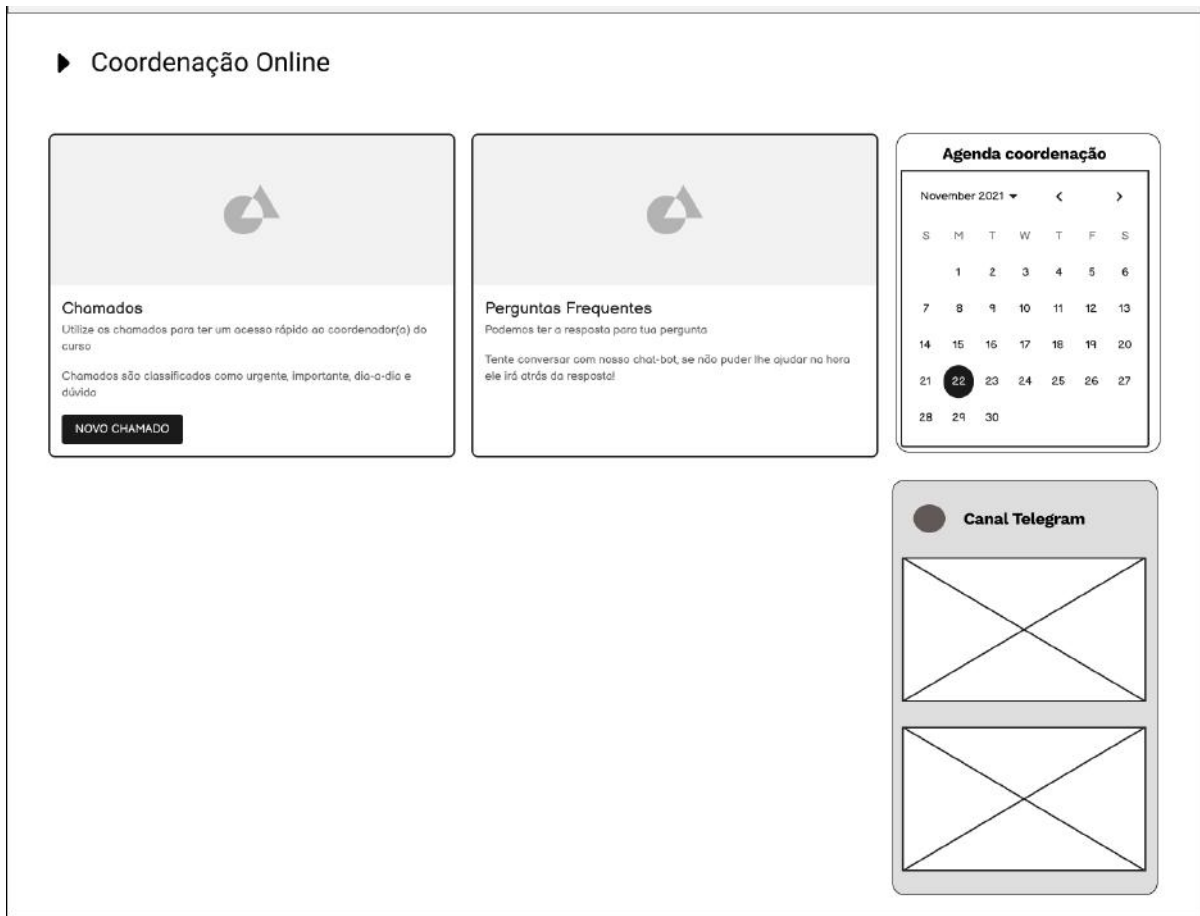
Coordenação Online

Chamados
Utilize os chamados para ter um acesso rápido ao coordenador(a) do curso

Chamados são classificados como urgente, importante, dia-a-dia e dúvida

NOVO CHAMADO

Perguntas Frequentes
Podemos ter a resposta para tua pergunta

Tente conversar com nosso chat-bot, se não puder lhe ajudar na hora ele irá atrás da resposta!

Agenda coordenação

November 2021

| S | M | T | W | T | F | S |
|---|---|---|---|---|---|---|
| | 1 | 2 | 3 | 4 | 5 | 6 |
| 7 | 8 | 9 | 10 | 11 | 12 | 13 |
| 14 | 15 | 16 | 17 | 18 | 19 | 20 |
| 21 | 22 | 23 | 24 | 25 | 26 | 27 |
| 28 | 29 | 30 | | | | |

Canal Telegram